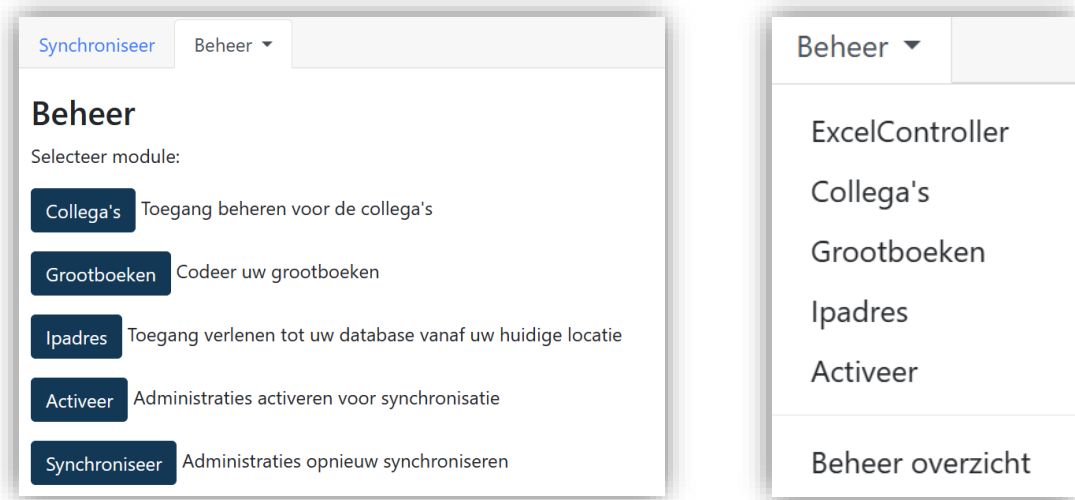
Synchroniseer Beheer

Beheer

Selecteer module:

Collega's Toegang beheren voor de collega's

Grootboeken Codeer uw grootboeken

Ipadres Toegang verlenen tot uw database vanaf uw huidige locatie

Activeer Administraties activeren voor synchronisatie

Synchroniseer Administraties opnieuw synchroniseren

Beheer

ExcelController

Collega's

Grootboeken

Ipadres

Activeer

Beheer overzicht